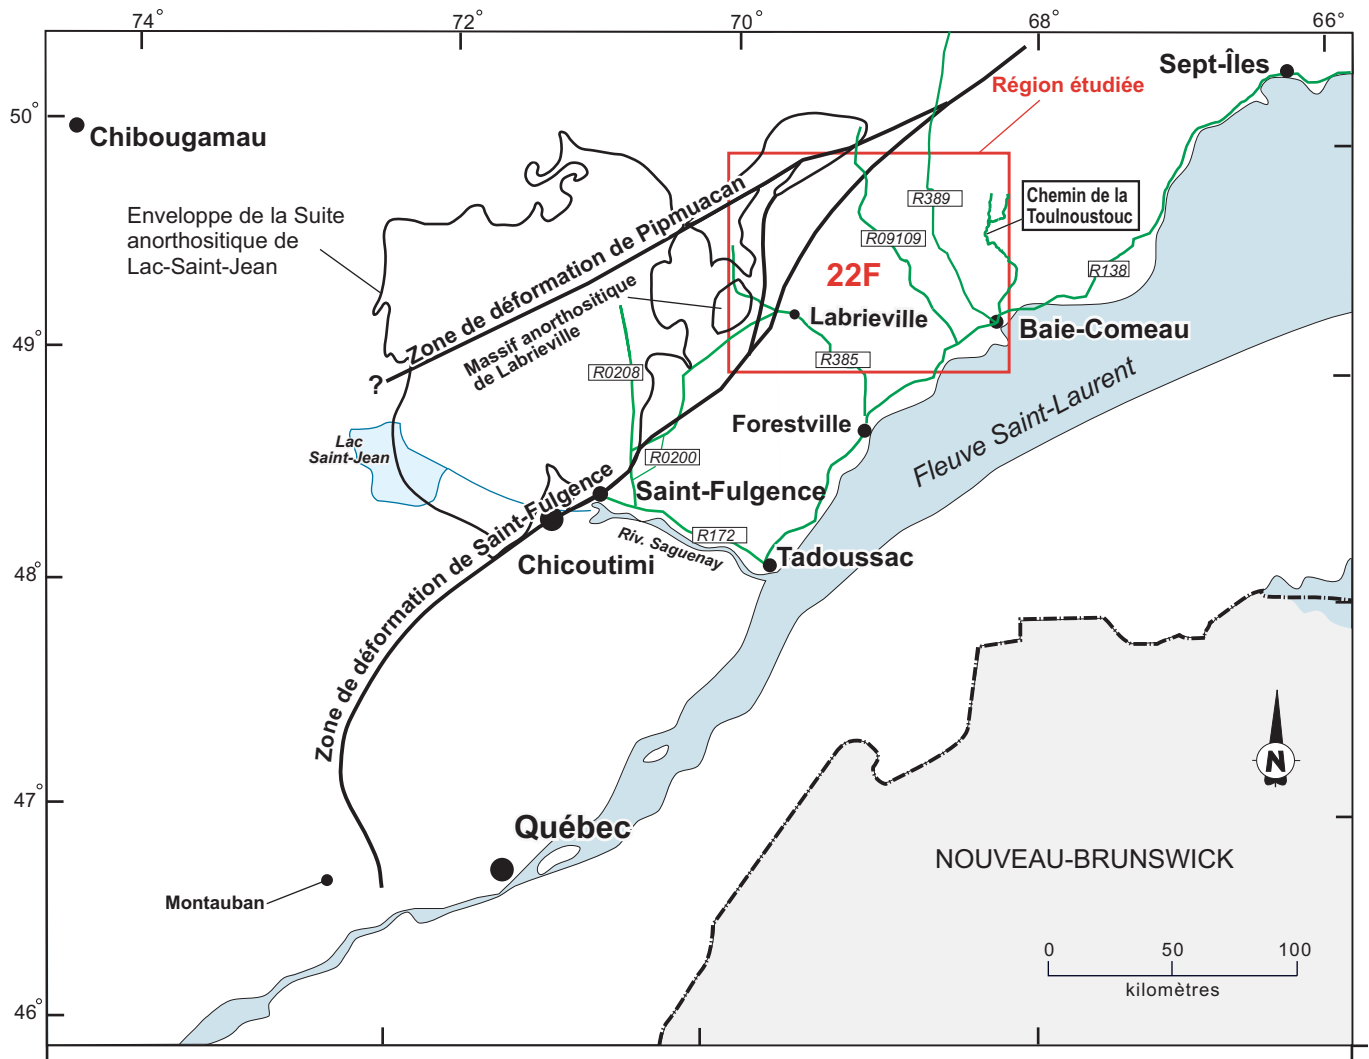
74° 72° 70° 68° 66°

50° 49° 48° 47° 46°

Chibougamau

Sept-Îles

Région étudiée

Enveloppe de la Suite anorthositique de Lac-Saint-Jean

Zone de déformation de Pipmuacan

Massif anorthositique de Labrieville

R389

Chemin de la Toulnoustouc

R09109

22F

R138

Labrieville

Baie-Comeau

?

R0208

R385

Fleuve Saint-Laurent

Lac Saint-Jean

Forestville

R0200

Saint-Fulgence

Zone de déformation de Saint-Fulgence

Chicoutimi

Riv. Saguenay

R172

Tadoussac

N

Québec

NOUVEAU-BRUNSWICK

Montauban

0 50 100

kilomètres